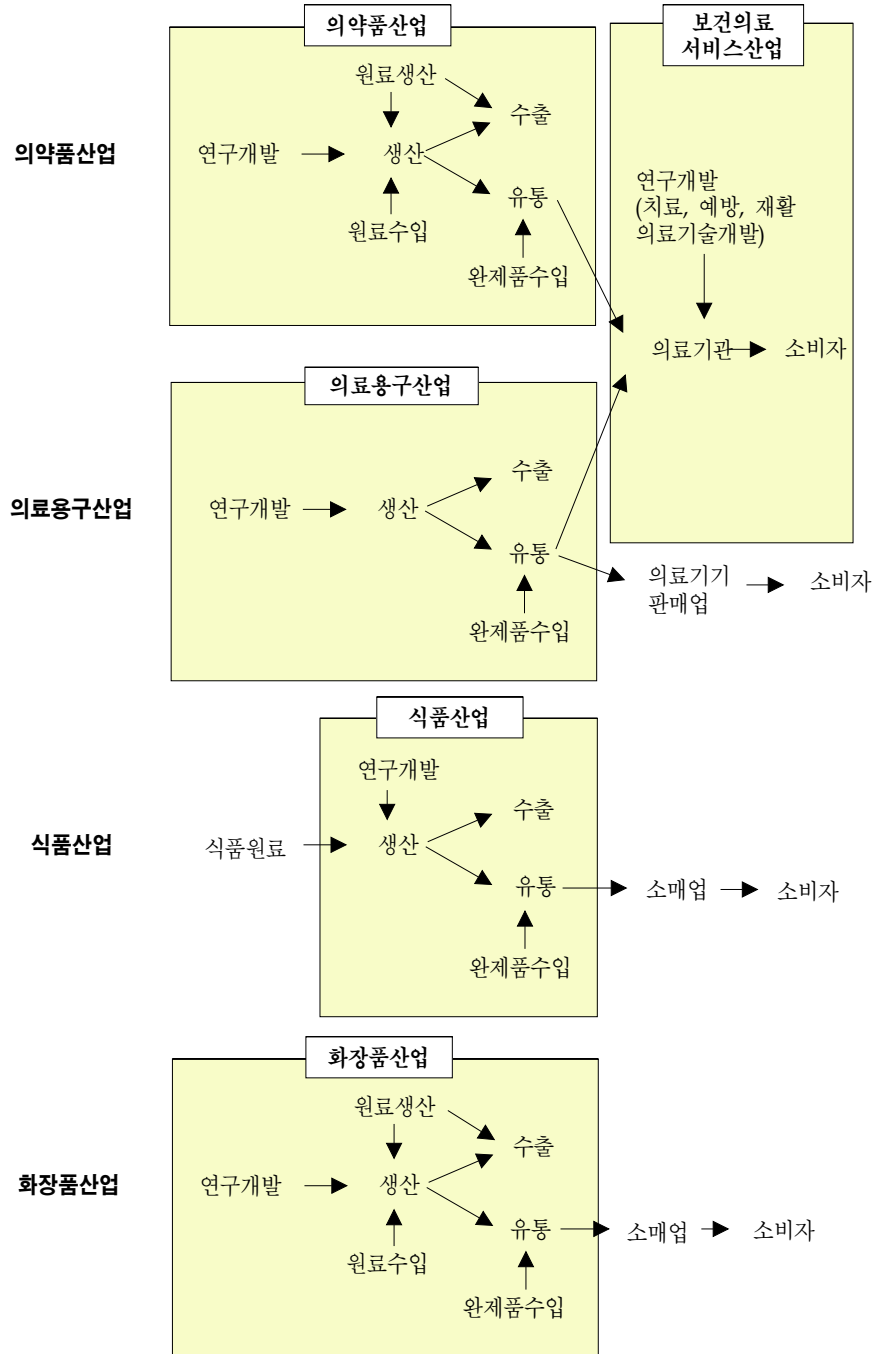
의약품산업

보건의료 서비스산업

의약품산업

원료생산
연구개발
생산
수출
유통
원료수입
완제품수입

연구개발 (치료, 예방, 재활 의료기술개발)

의료기관
소비자

의료용구산업

의료용구산업

연구개발
생산
수출
유통
완제품수입
의료기기 판매업
소비자

식품산업

식품산업

연구개발
식품원료
생산
수출
유통
소매업
소비자
완제품수입

화장품산업

화장품산업

원료생산
연구개발
생산
수출
유통
소매업
소비자
원료수입
완제품수입